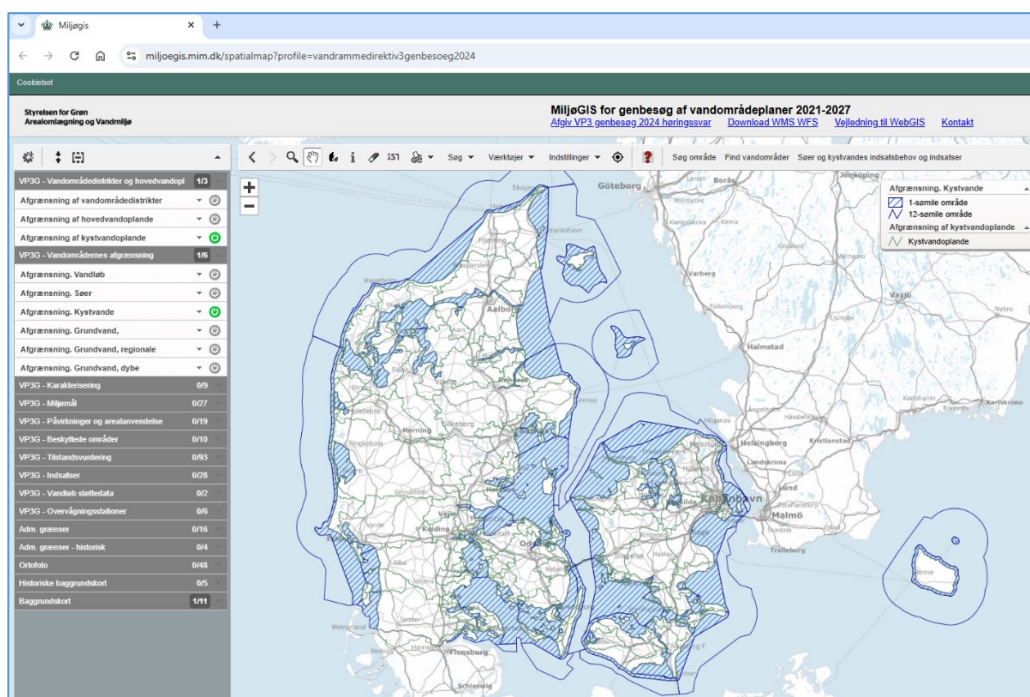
Miljøgis

miljoegis.mim.dk/spatialmap?profile=vandrammedirektiv3genbesoeg2024

Cookiebot

Styrelsen for Grøn Arealomlægning og Vandmiljø

MiljøGIS for genbesøg af vandområdeplaner 2021-2027

Afgiv VP3 genbesøg 2024 høringssvar   Download WMS WFS   Vejledning til WebGIS   Kontakt

Søg   Værktøjer   Indstillinger   Søg område   Find vandområder   Søer og kystvandes indsatsbehov og indsatser

VP3G - Vandområdedistrikter og hovedvandopl 1/3
Afgrænsning af vandområdedistrikter
Afgrænsning af hovedvandoplande
Afgrænsning af kystvandoplande
VP3G - Vandområdernes afgrænsning 1/6
Afgrænsning. Vandløb
Afgrænsning. Søer
Afgrænsning. Kystvande
Afgrænsning. Grundvand,
Afgrænsning. Grundvand, regionale
Afgrænsning. Grundvand, dybe
VP3G - Karakterisering 0/9
VP3G - Miljømål 0/27
VP3G - Påvirkninger og arealanvendelse 0/19
VP3G - Beskyttede områder 0/10
VP3G - Tilstandsvurdering 0/93
VP3G - Indsatser 0/28
VP3G - Vandløb støttedata 0/2
VP3G - Overvågningsstationer 0/6
Adm. grænser 0/16
Adm. grænser - historisk 0/4
Ortofoto 0/48
Historiske baggrundskort 0/5
Baggrundskort 1/11

Afgrænsning. Kystvande
1-sømile område
12-sømile område
Afgrænsning af kystvandoplande
Kystvandoplande

Göteborg
Borås
Skagen
Varberg
Halmstad
Aalborg
Herning
Silkeborg
Vejle
Kolding
Odense
Helsingborg
Kristianstad
Landskrona
København
Malmö
Trelleborg
Flensburg
Schleswig
Växjö
Karlskrona